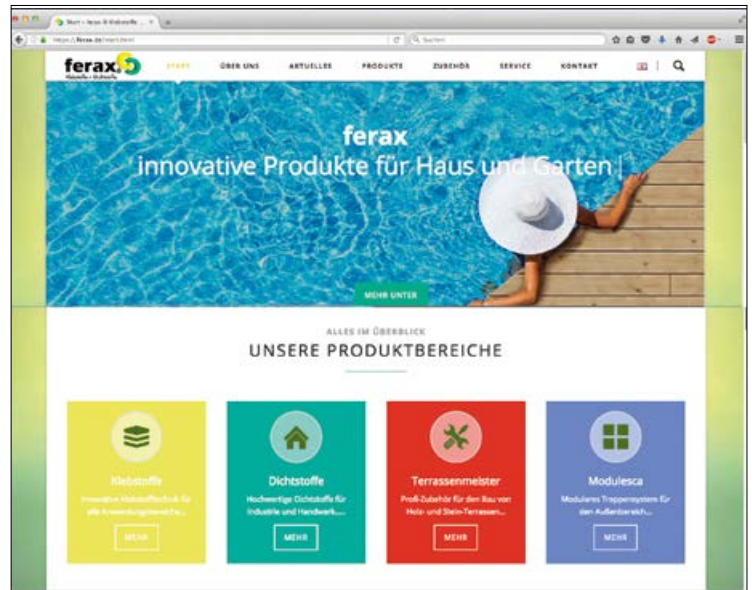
Start – ferax ® Klebstoffe ...

https://ferax.de/start.html

Suchen

ferax.

Klebstoffe • Dichtstoffe

START ÜBER UNS AKTUELLES PRODUKTE ZUBEHÖR SERVICE KONTAKT

ferax

innovative Produkte für Haus und Garten |

MEHR UNTER

ALLES IM ÜBERBLICK

UNSERE PRODUKTBEREICHE

Klebstoffe

Innovative Klebstofftechnik für alle Anwendungsbereiche...

MEHR

Dichtstoffe

Hochwertige Dichtstoffe für Industrie und Handwerk....

MEHR

Terrassenmeister

Profi-Zubehör für den Bau von Holz- und Stein-Terrassen...

MEHR

Modulesca

Modulares Treppensystem für den Außenbereich...

MEHR